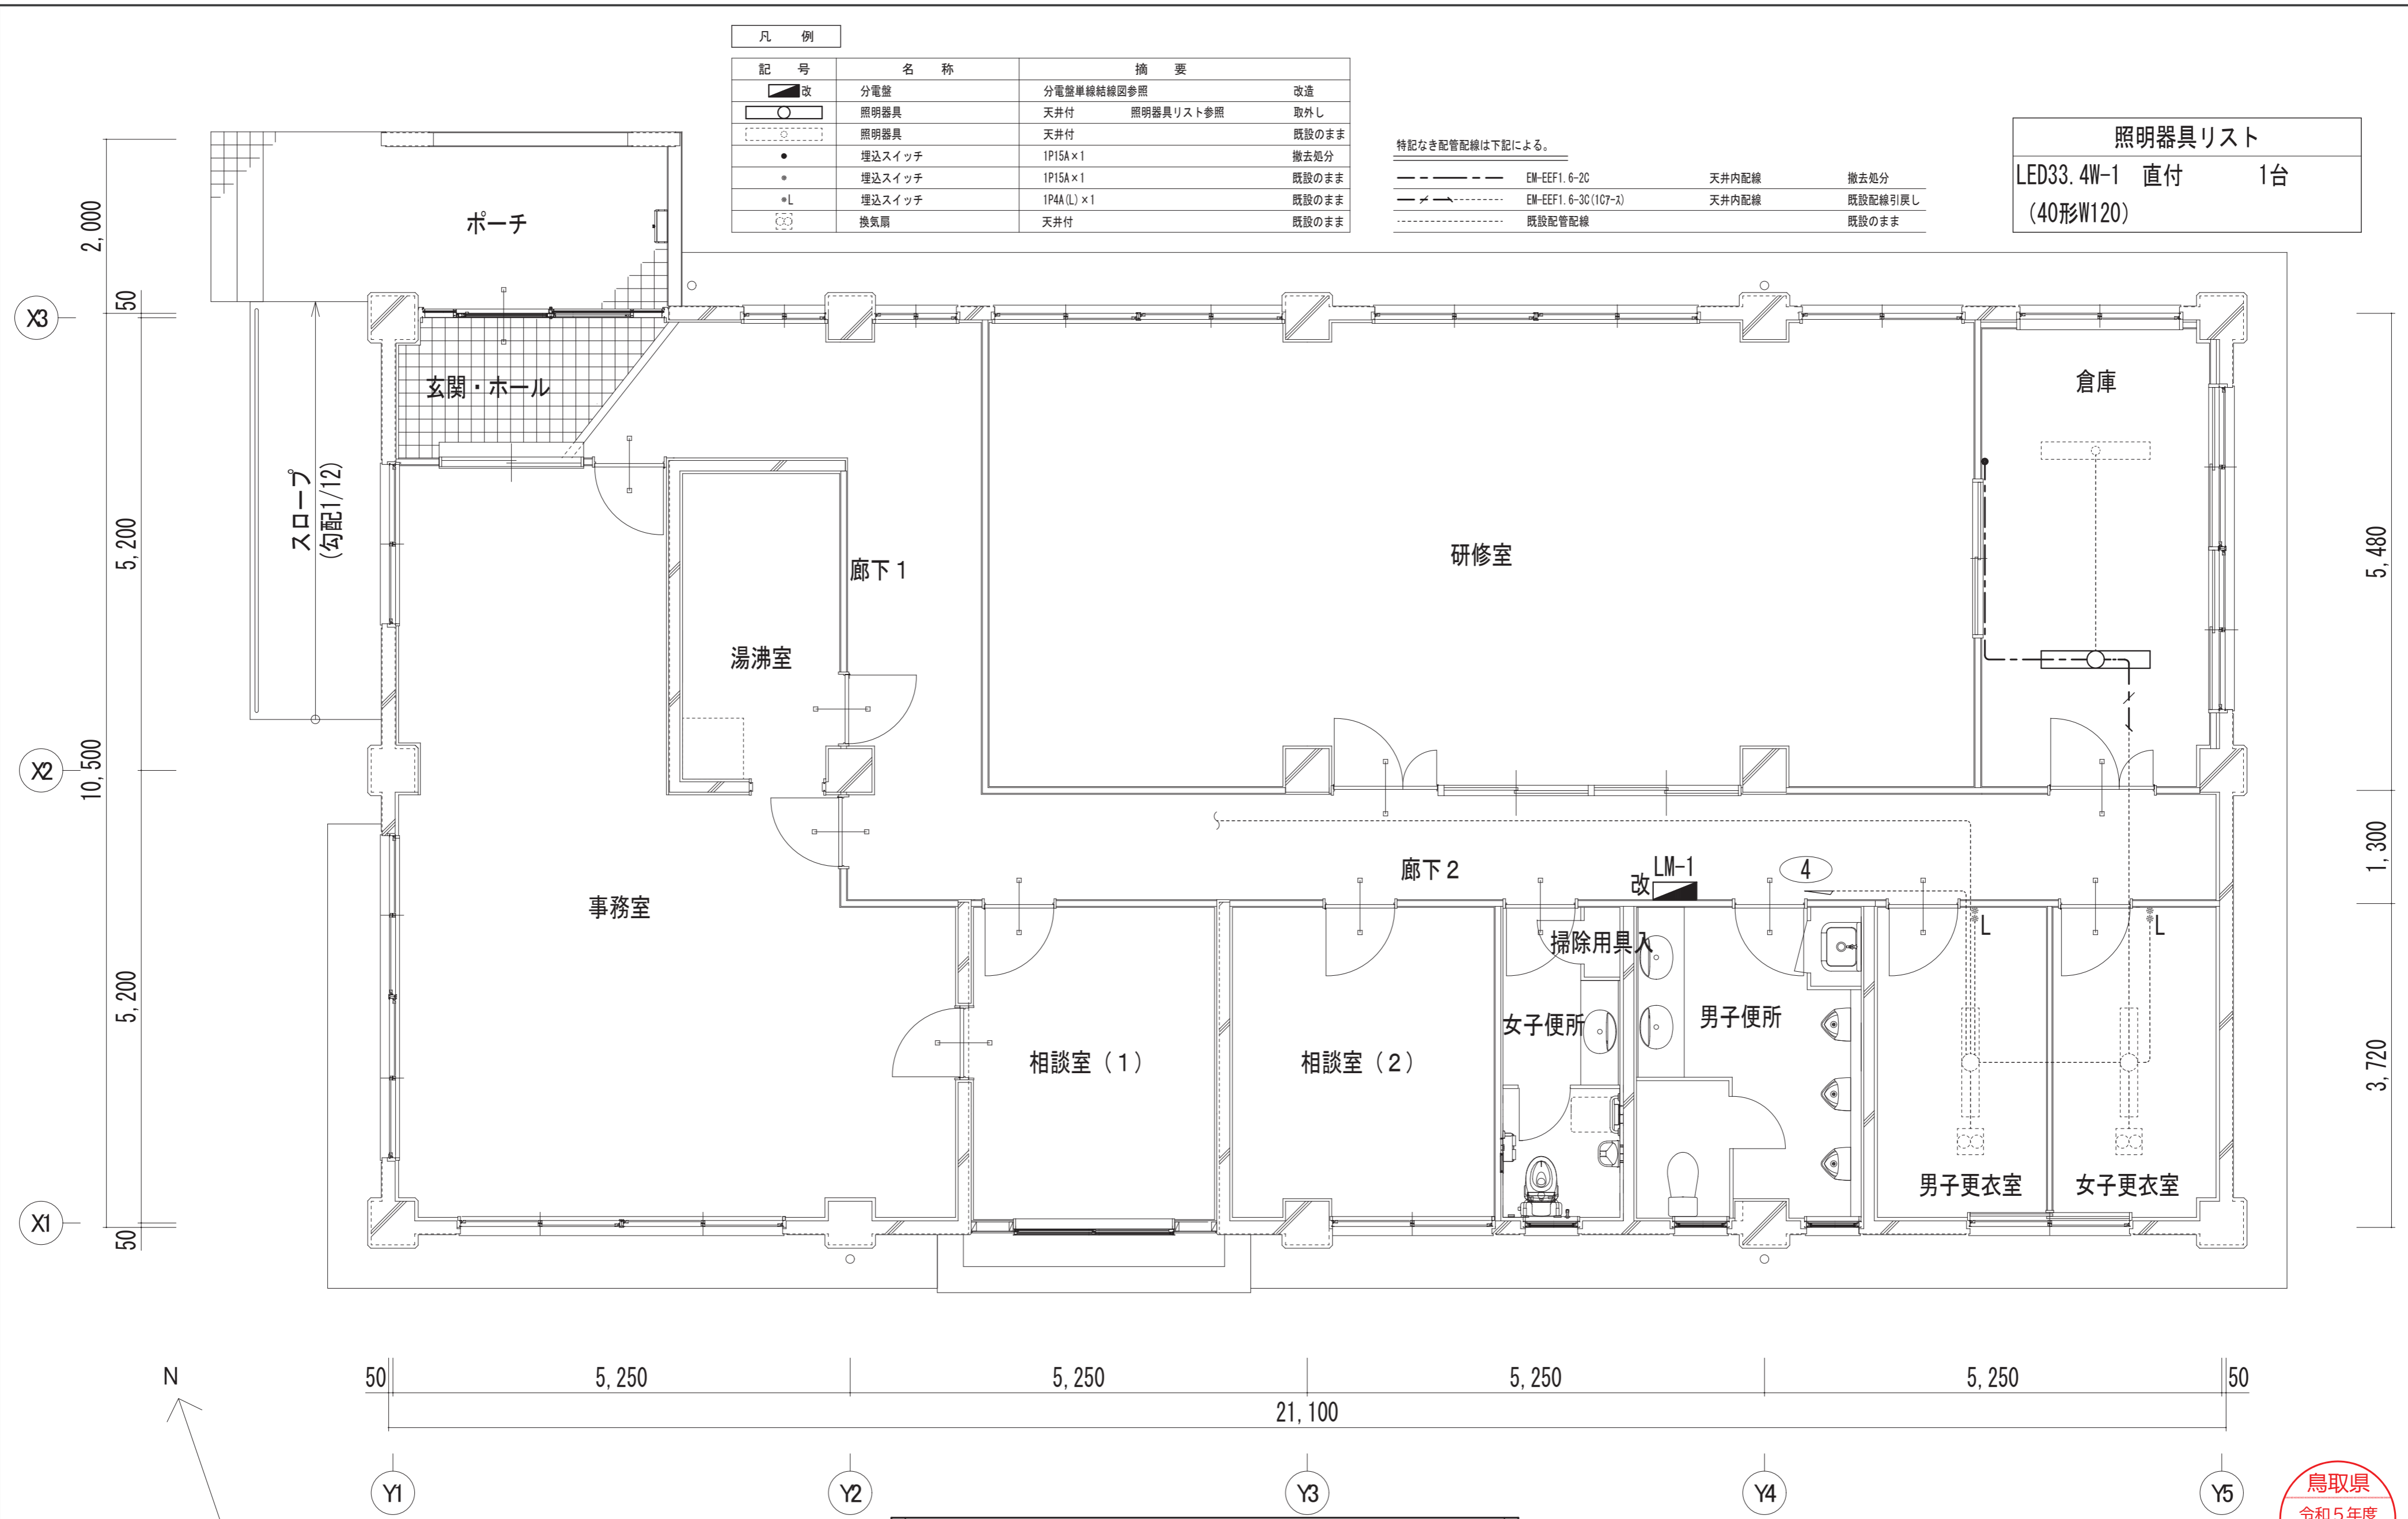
凡　例

| 記　号 | 名　称 | 摘　要 | |
|---|---|---|---|
| 改 | 分電盤 | 分電盤単線結線図参照 | 改造 |
| | 照明器具 | 天井付　照明器具リスト参照 | 取外し |
| | 照明器具 | 天井付 | 既設のまま |
| ● | 埋込スイッチ | 1P15A×1 | 撤去処分 |
| ● | 埋込スイッチ | 1P15A×1 | 既設のまま |
| ●L | 埋込スイッチ | 1P4A(L)×1 | 既設のまま |
| | 換気扇 | 天井付 | 既設のまま |

特記なき配管配線は下記による。

| | | | |
|---|---|---|---|
| | EM-EEF1.6-2C | 天井内配線 | 撤去処分 |
| | EM-EEF1.6-3C(1C7-ス) | 天井内配線 | 既設配線引戻し |
| | 既設配管配線 | | 既設のまま |

照明器具リスト
LED33.4W-1　直付　1台
(40形W120)

ポーチ
玄関・ホール
スロープ
(勾配1/12)
湯沸室
廊下1
研修室
倉庫
事務室
廊下2
改 LM-1
4
掃除用具入
女子便所
男子便所
相談室（1）
相談室（2）
男子更衣室
女子更衣室
L
L

2,000
50
5,200
10,500
5,200
50
5,480
1,300
3,720
X3
X2
X1

N
50
5,250
5,250
5,250
5,250
50
21,100
Y1
Y2
Y3
Y4
Y5

鳥取県
令和5年度